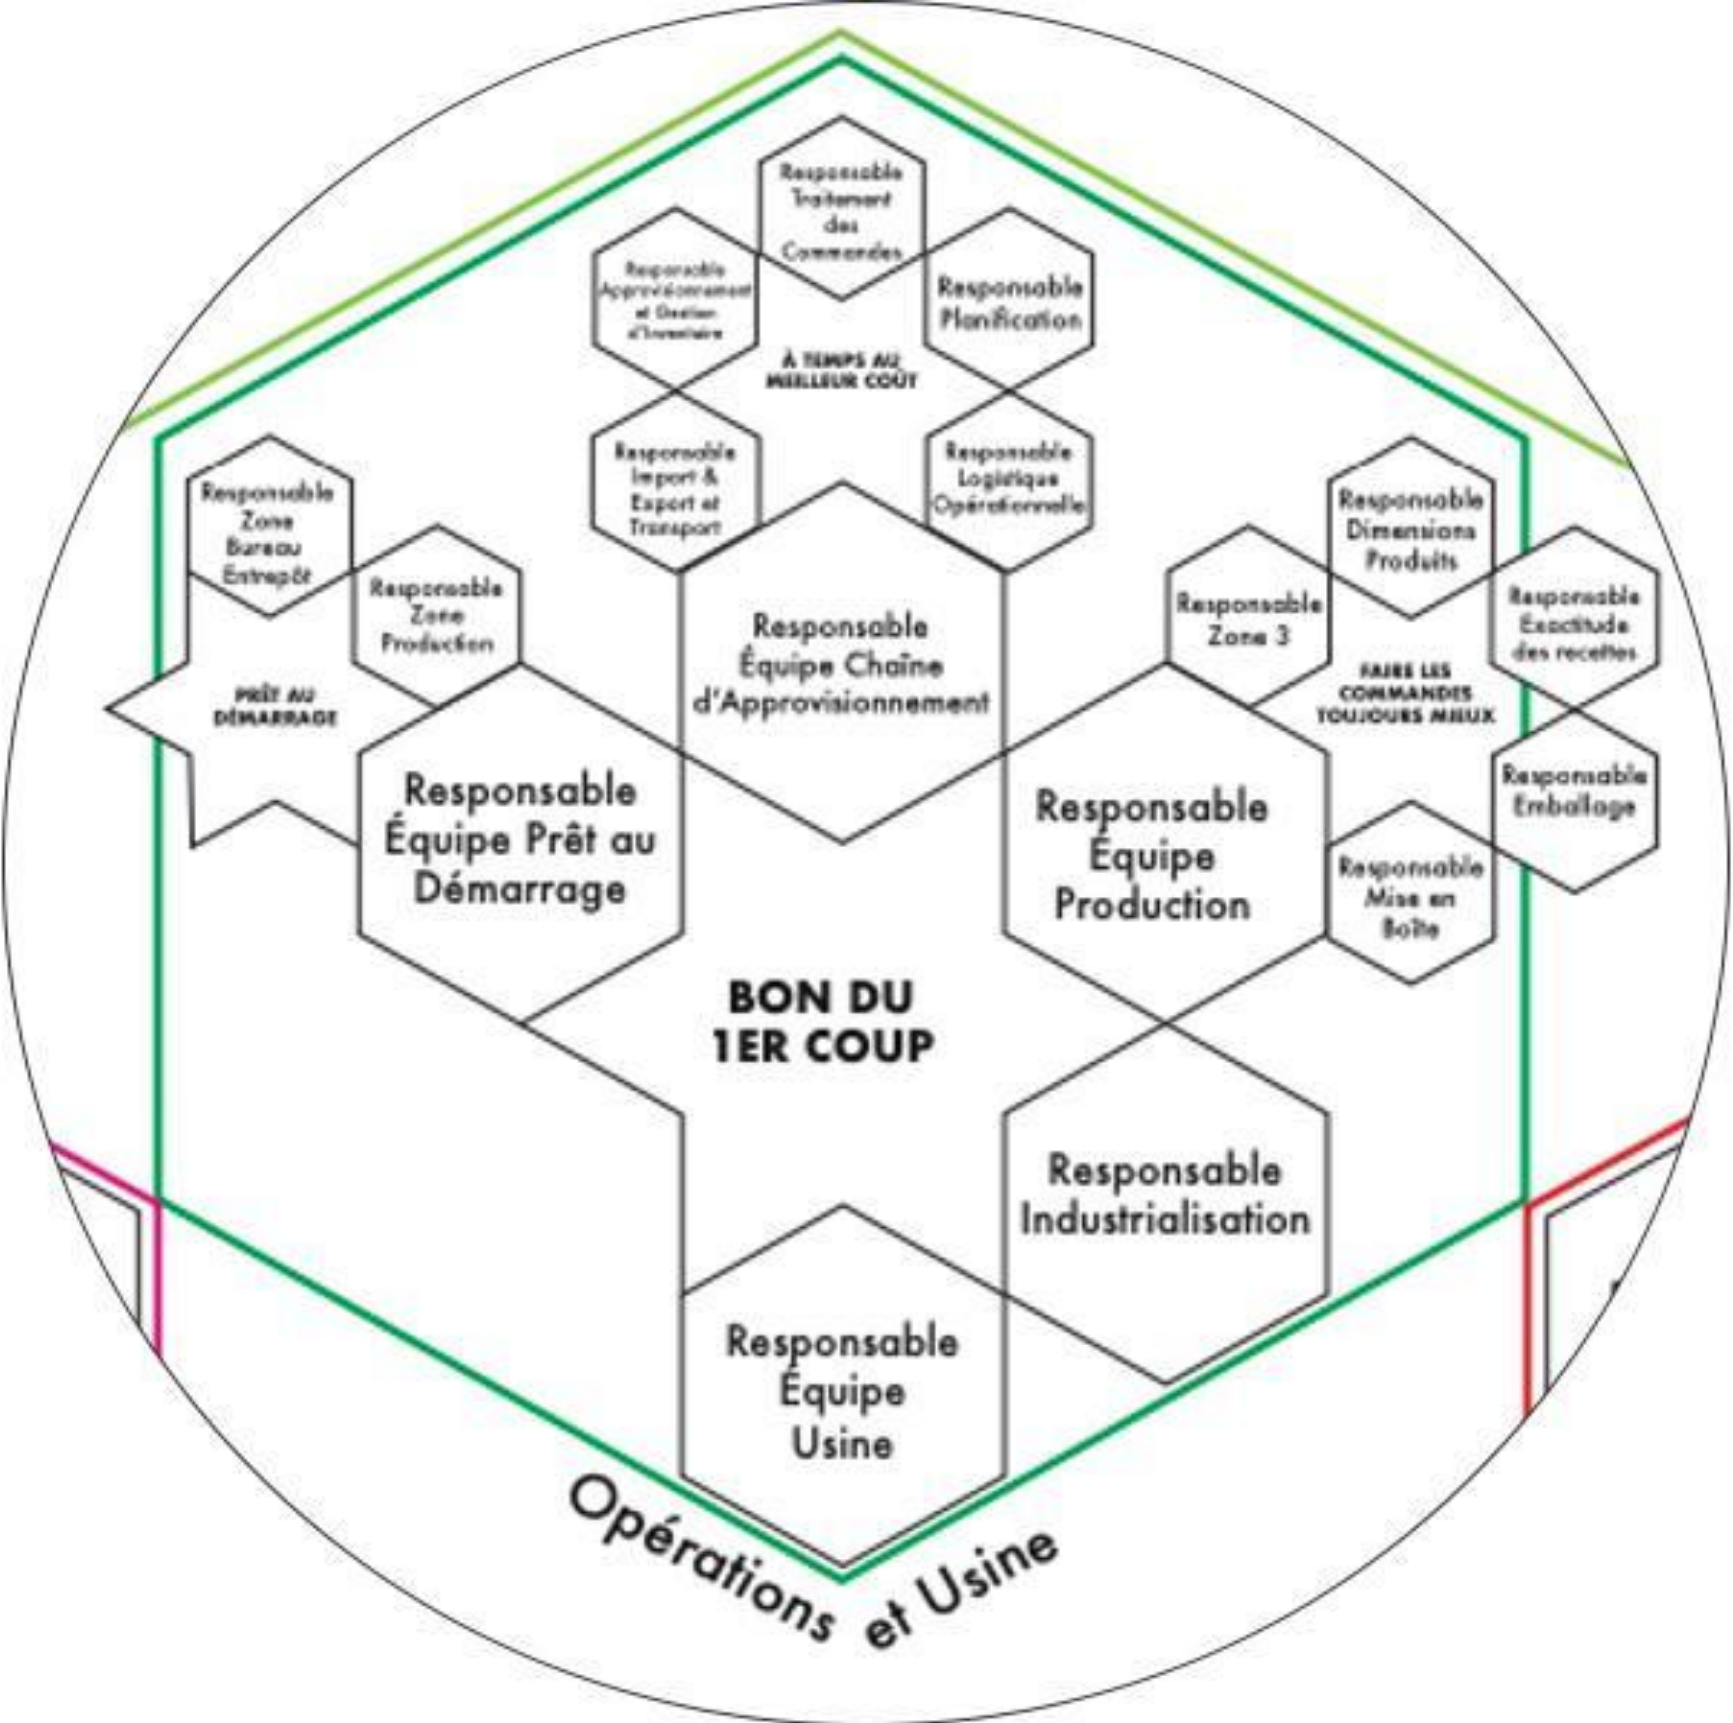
Responsable Traitement des Commandes

Responsable Approvisionnement et Gestion d'Inventaire

Responsable Planification

À TEMPS AU MEILLEUR COÛT

Responsable Import & Export et Transport

Responsable Logistique Opérationnelle

Responsable Zone Bureau Entrepôt

Responsable Zone Production

PRÊT AU DÉMARRAGE

Responsable Équipe Chaîne d'Approvisionnement

Responsable Dimensions Produits

Responsable Zone 3

Responsable Exactitude des recettes

FAIRE LES COMMANDES TOUJOURS MIEUX

Responsable Équipe Prêt au Démarrage

Responsable Équipe Production

Responsable Emballage

Responsable Mise en Boîte

BON DU 1ER COUP

Responsable Industrialisation

Responsable Équipe Usine

Opérations et Usine